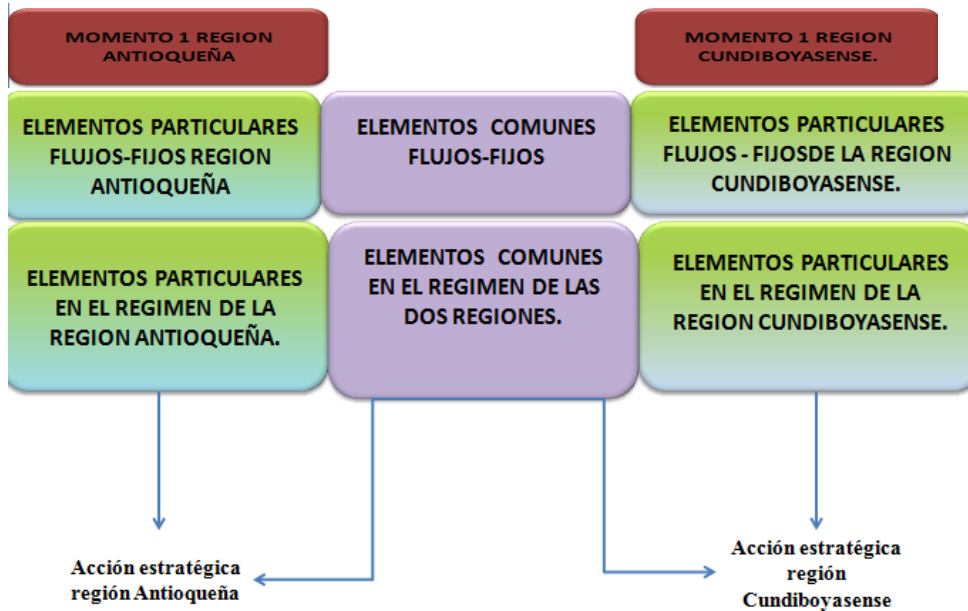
MOMENTO 1 REGION ANTIOQUEÑA

MOMENTO 1 REGION CUNDIBOYASENSE.

ELEMENTOS PARTICULARES FLUJOS-FIJOS REGION ANTIOQUEÑA

ELEMENTOS COMUNES FLUJOS-FIJOS

ELEMENTOS PARTICULARES FLUJOS - FIJOSDE LA REGION CUNDIBOYASENSE.

ELEMENTOS PARTICULARES EN EL REGIMEN DE LA REGION ANTIOQUEÑA.

ELEMENTOS COMUNES EN EL REGIMEN DE LAS DOS REGIONES.

ELEMENTOS PARTICULARES EN EL REGIMEN DE LA REGION CUNDIBOYASENSE.

Acción estratégica región Antioqueña

Acción estratégica región Cundiboyasense